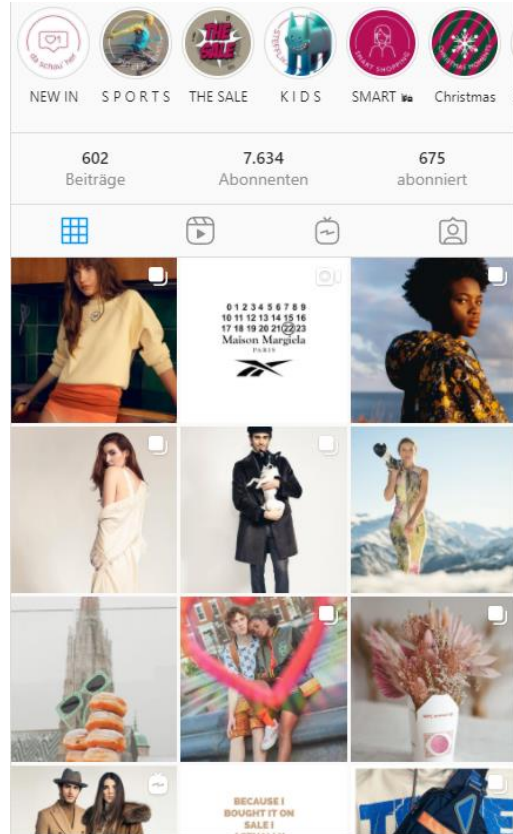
THE SALE

NEW IN S P O R T S THE SALE K I D S SMART 🛍 Christmas

602
Beiträge

7.634
Abonnenten

675
abonniert

0 1 2 3 4 5 6 7 8 9
10 11 12 13 14 15 16
17 18 19 20 21 22 23
Maison Margiela
PARIS

BECAUSE I
BOUGHT IT ON
SALE I
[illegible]